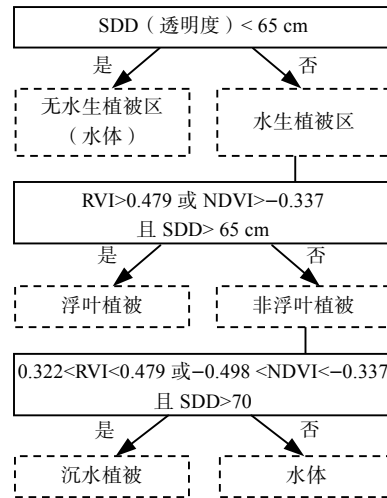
SDD（透明度）< 65 cm

是

否

无水生植被区（水体）

水生植被区

RVI>0.479 或 NDVI>−0.337 且 SDD> 65 cm

是

否

浮叶植被

非浮叶植被

0.322<RVI<0.479 或−0.498 <NDVI<−0.337 且 SDD>70

是

否

沉水植被

水体